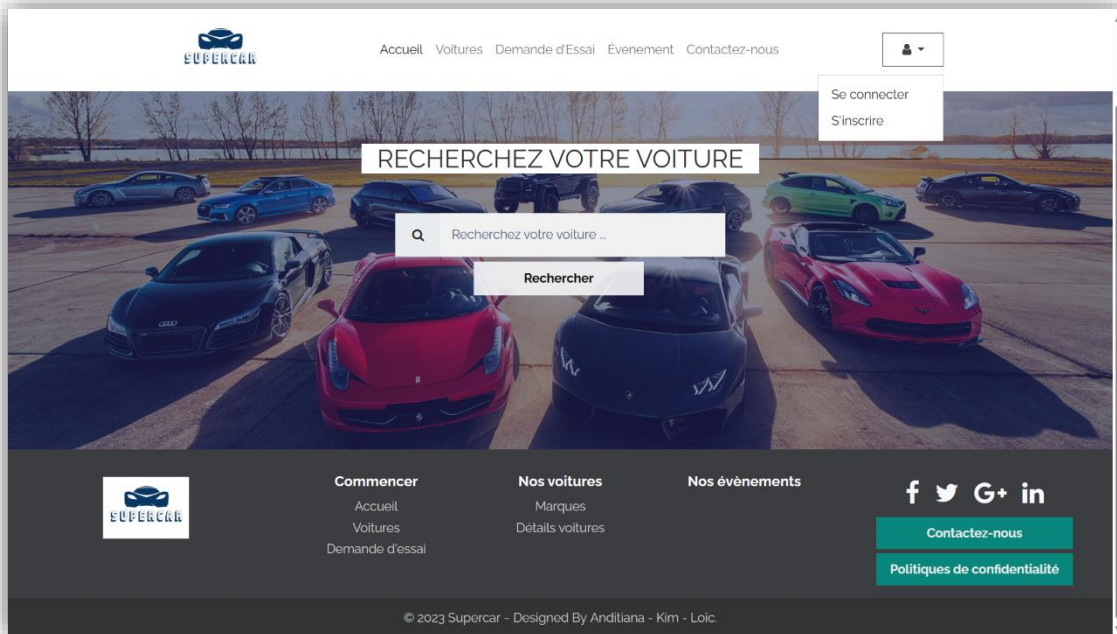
SUPERCAR

Accueil Voitures Demande d'Essai Évenement Contactez-nous

Se connecter
S'inscrire

RECHERCHEZ VOTRE VOITURE

Recherchez votre voiture ...

Rechercher

SUPERCAR

Commencer
Accueil
Voitures
Demande d'essai

Nos voitures
Marques
Détails voitures

Nos évènements

f G+ in

Contactez-nous

Politiques de confidentialité

© 2023 Supercar - Designed By Anditiana - Kim - Loic.